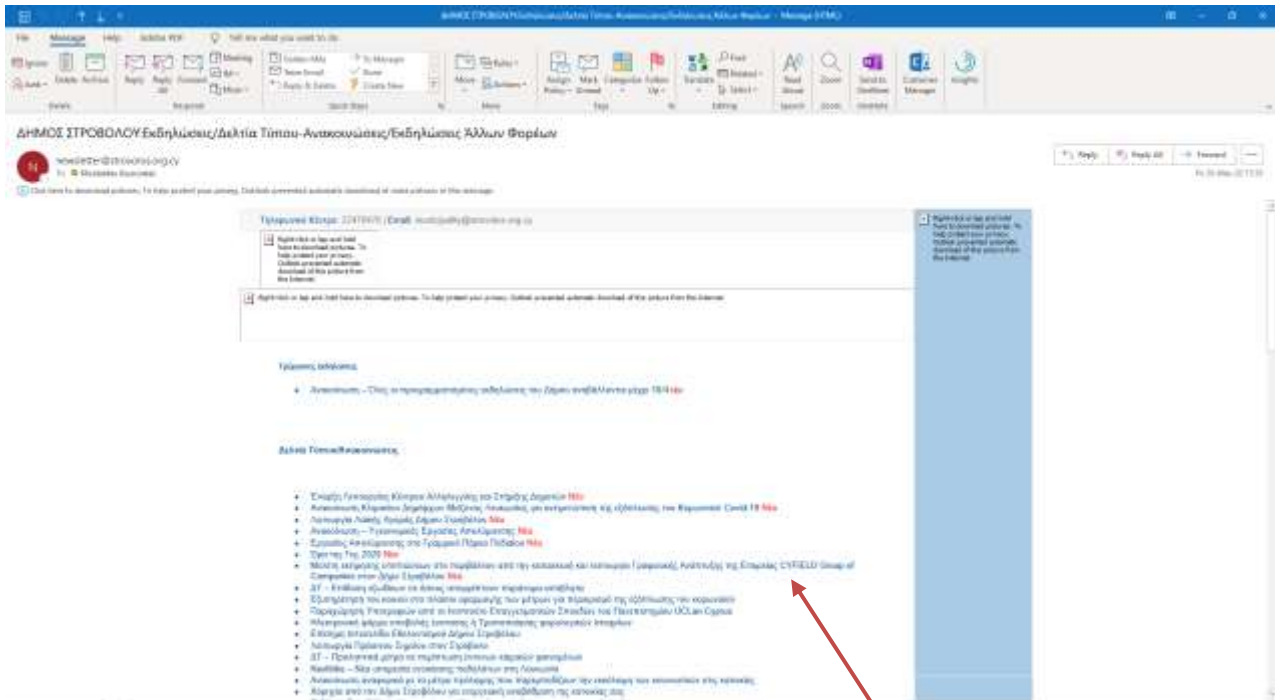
ΔΗΜΟΣ ΣΤΡΟΒΟΛΟΥ Εκδηλώσεις/Δελτία Τύπου-Ανακοινώσεις/Εκδηλώσεις Άλλων Φορέων - Message (HTML)

File Message Help Acrobat PDF Tell me what you want to do

Ignore Junk Delete Archive Reply Reply All Forward Meeting IM More Move Rules Actions Assign Policy Mark Unread Categorize Follow Up Translate Find Related Select Read Aloud Zoom Send to OneNote Customer Manager Insights

Delete Respond Quick Steps Move Tags Editing Speech Zoom OneNote

ΔΗΜΟΣ ΣΤΡΟΒΟΛΟΥ Εκδηλώσεις/Δελτία Τύπου-Ανακοινώσεις/Εκδηλώσεις Άλλων Φορέων

newsletter@strovolos.org.cy

Reply Reply All Forward

Click here to download pictures. To help protect your privacy, Outlook prevented automatic download of some pictures in this message.

Τηλεφωνικό Κέντρο: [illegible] | Email: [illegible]

Right-click or tap and hold here to download pictures. To help protect your privacy, Outlook prevented automatic download of this picture from the Internet.

Right-click or tap and hold here to download pictures. To help protect your privacy, Outlook prevented automatic download of this picture from the Internet.

Right-click or tap and hold here to download pictures. To help protect your privacy, Outlook prevented automatic download of this picture from the Internet.

Τρέχουσες εκδηλώσεις

• Ανακοίνωση – Όλες οι προγραμματισμένες εκδηλώσεις του Δήμου αναβάλλονται μέχρι 19/4 Νέο

Δελτία Τύπου/Ανακοινώσεις

• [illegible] Νέο
• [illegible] Covid-19 Νέο
• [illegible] Νέο
• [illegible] Νέο
• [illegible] Νέο
• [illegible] 2020 Νέο
• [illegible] CYFIELD Group of Companies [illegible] Νέο
• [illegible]
• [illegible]
• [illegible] UCLan Cyprus
• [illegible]
• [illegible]
• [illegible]
• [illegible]
• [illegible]
• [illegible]
• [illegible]